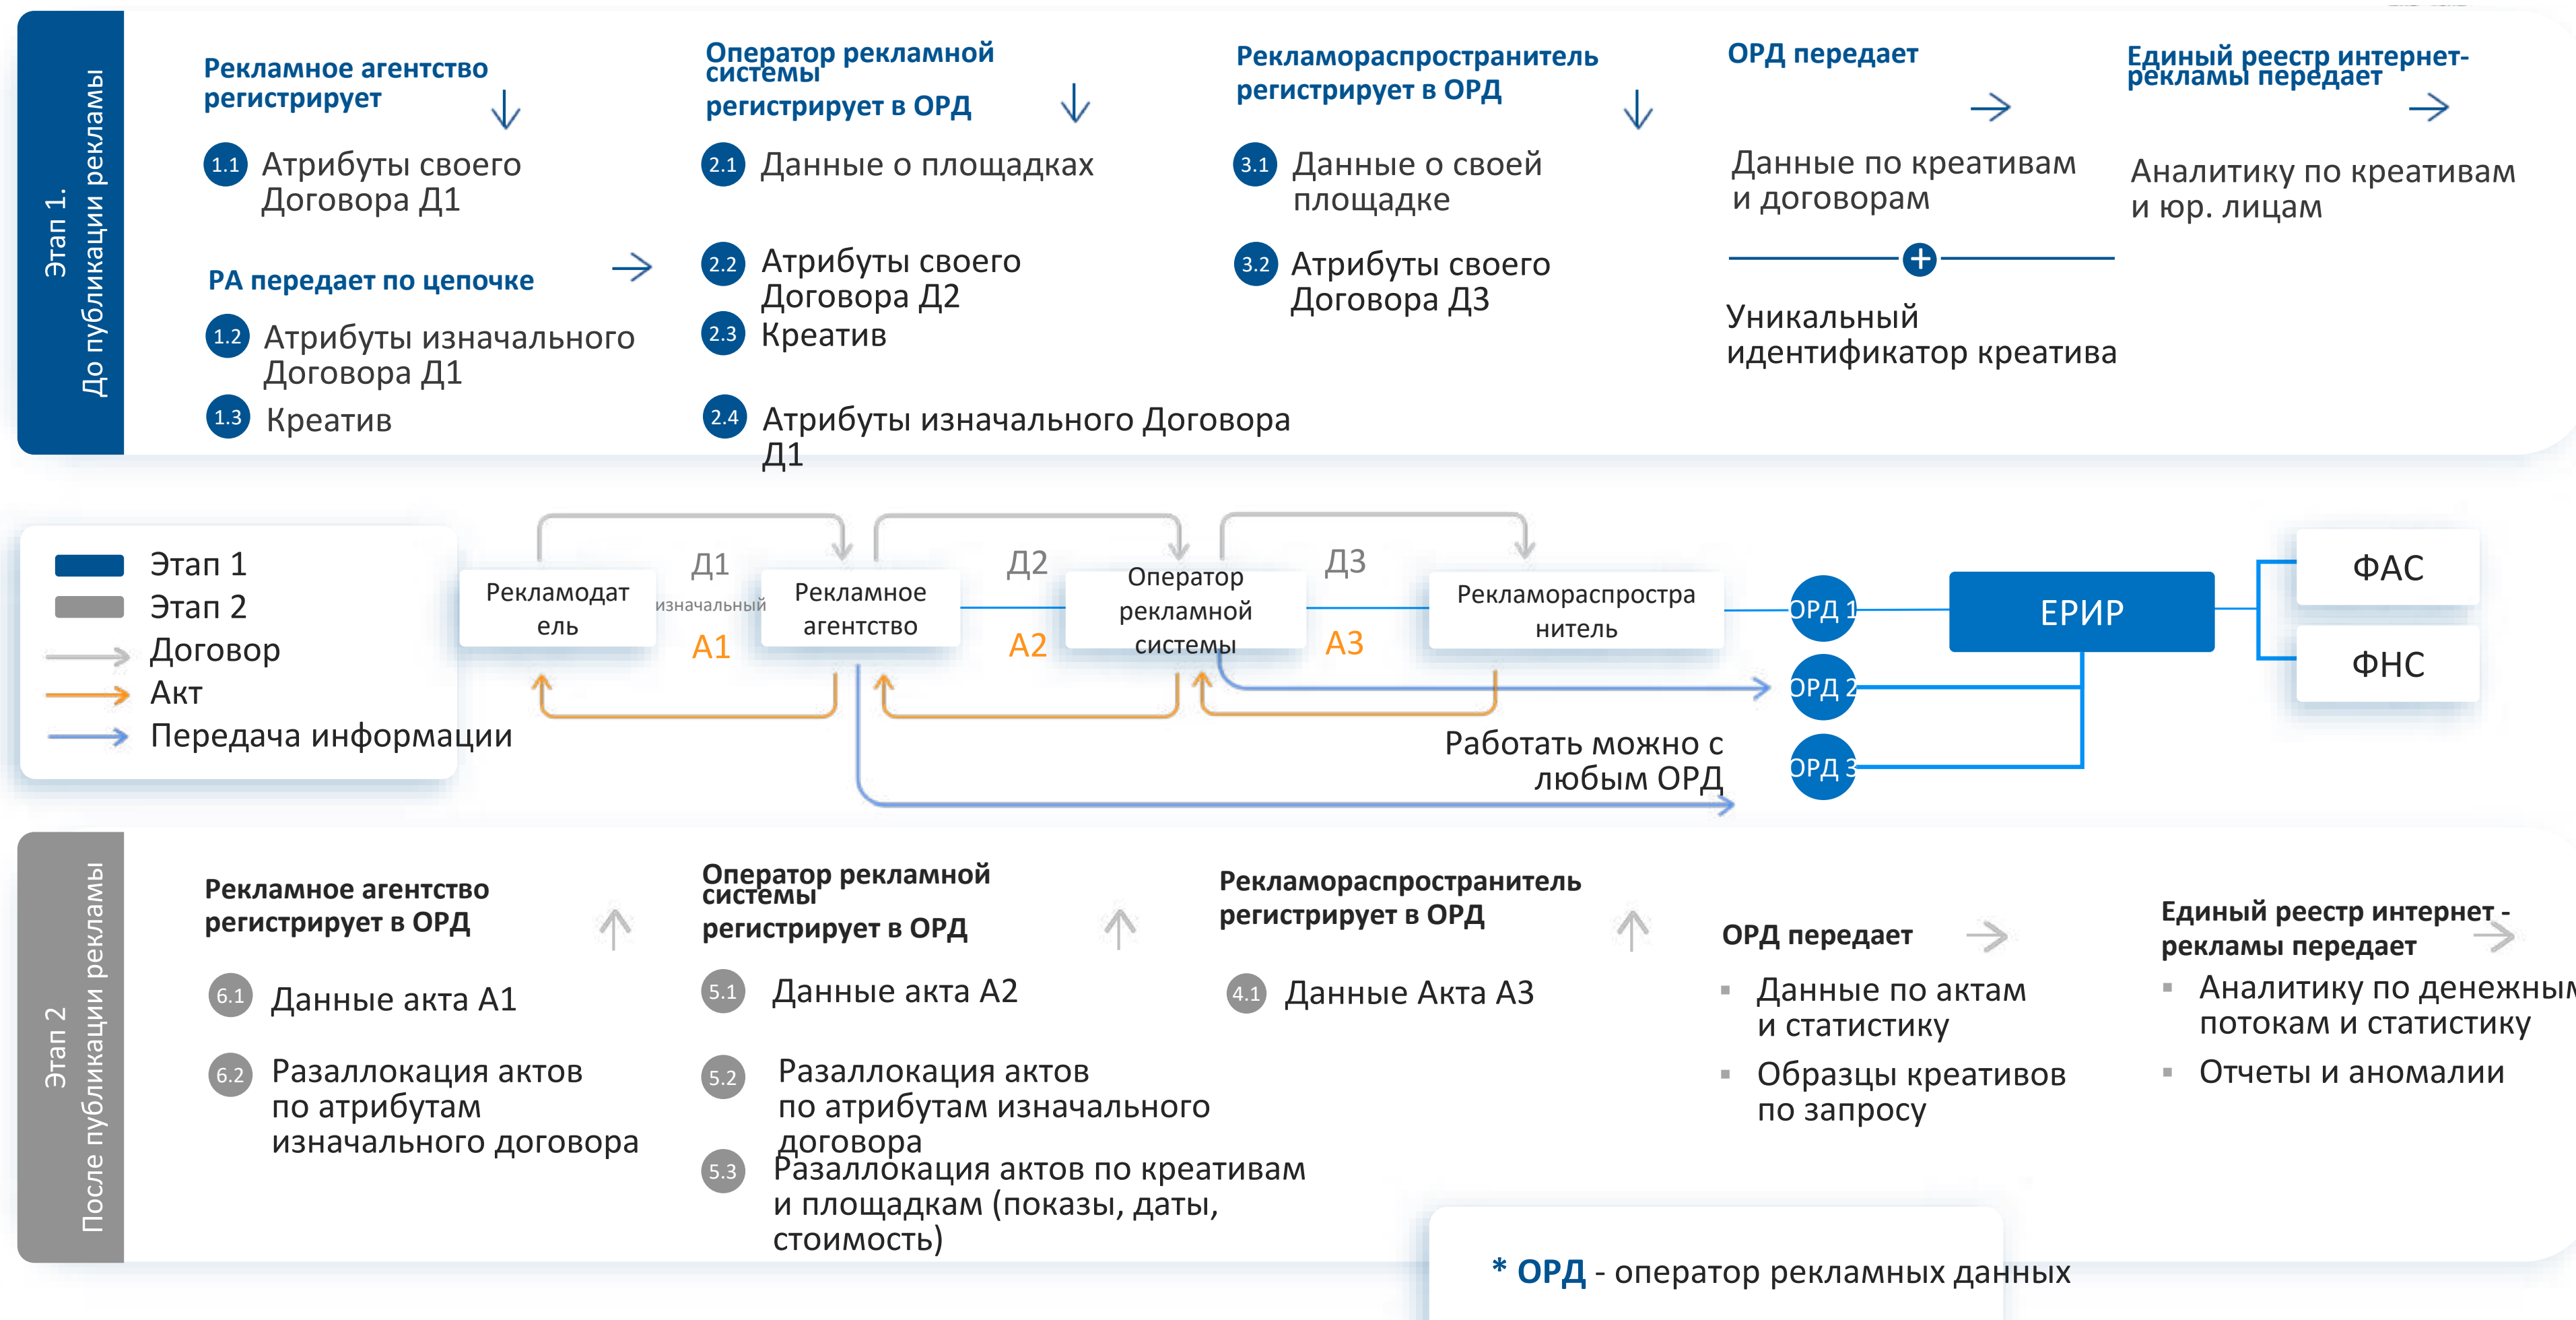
Этап 1.
До публикации рекламы

Рекламное агентство регистрирует

1.1 Атрибуты своего Договора Д1

РА передает по цепочке

1.2 Атрибуты изначального Договора Д1

1.3 Креатив

Оператор рекламной системы регистрирует в ОРД

2.1 Данные о площадках

2.2 Атрибуты своего Договора Д2

2.3 Креатив

2.4 Атрибуты изначального Договора Д1

Рекламораспространитель регистрирует в ОРД

3.1 Данные о своей площадке

3.2 Атрибуты своего Договора Д3

ОРД передает

Данные по креативам и договорам

Уникальный идентификатор креатива

Единый реестр интернет-рекламы передает

Аналитику по креативам и юр. лицам

Этап 1
Этап 2
Договор
Акт
Передача информации

Рекламодатель
Д1
изначальный
А1
Рекламное агентство
Д2
А2
Оператор рекламной системы
Д3
А3
Рекламораспространитель
ОРД 1
ОРД 2
ОРД 3
ЕРИР
ФАС
ФНС
Работать можно с любым ОРД

Этап 2
После публикации рекламы

Рекламное агентство регистрирует в ОРД

6.1 Данные акта А1

6.2 Разаллокация актов по атрибутам изначального договора

Оператор рекламной системы регистрирует в ОРД

5.1 Данные акта А2

5.2 Разаллокация актов по атрибутам изначального договора

5.3 Разаллокация актов по креативам и площадкам (показы, даты, стоимость)

Рекламораспространитель регистрирует в ОРД

4.1 Данные Акта А3

ОРД передает

Данные по актам и статистику

Образцы креативов по запросу

Единый реестр интернет - рекламы передает

Аналитику по денежным потокам и статистику

Отчеты и аномалии

* ОРД - оператор рекламных данных